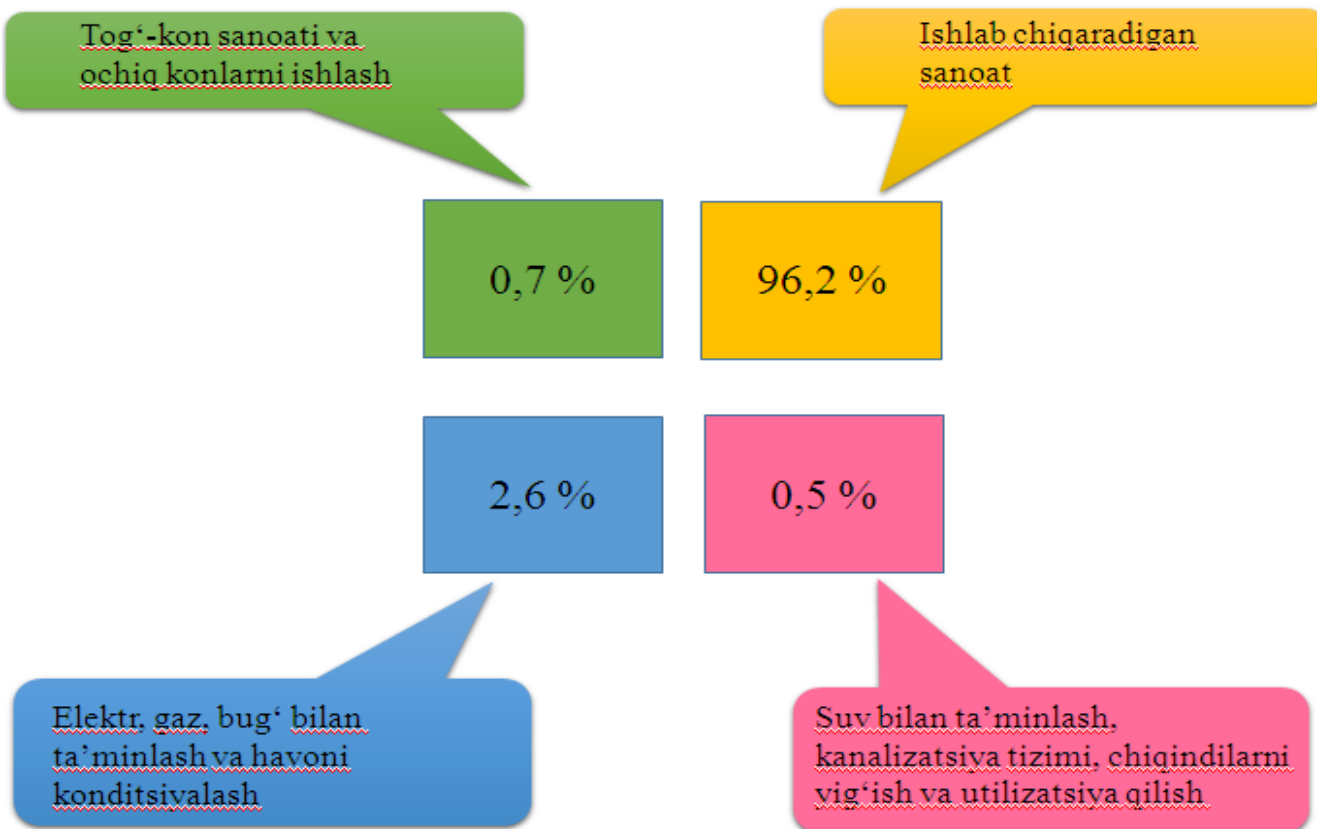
Tog‘-kon sanoati va ochiq konlarni ishlash

Ishlab chiqaradigan sanoat

0,7 %

96,2 %

2,6 %

0,5 %

Elektr, gaz, bug‘ bilan ta’minlash va havoni konditsivalash

Suv bilan ta’minlash, kanalizatsiya tizimi, chiqindilarni yig‘ish va utilizatsiya qilish